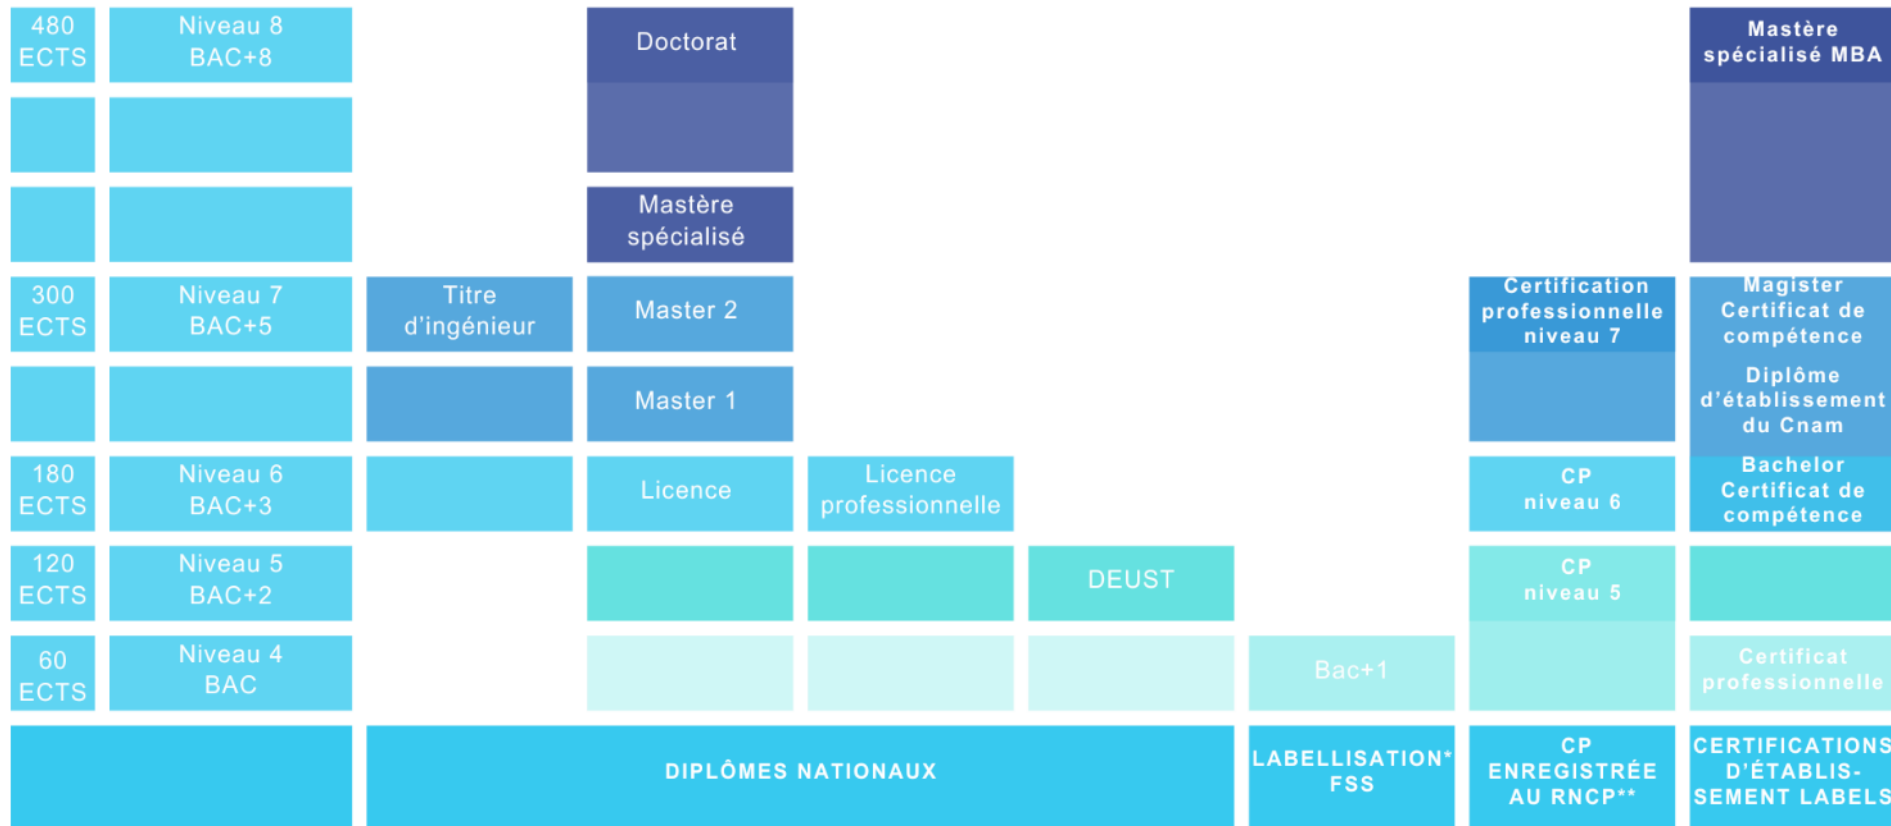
| | | | | | | | | |
|---|---|---|---|---|---|---|---|---|
| 480 ECTS | Niveau 8 BAC+8 | | Doctorat | | | | | Mastère spécialisé MBA |
| | | | | | | | | |
| | | | Mastère spécialisé | | | | | |
| 300 ECTS | Niveau 7 BAC+5 | Titre d'ingénieur | Master 2 | | | | Certification professionnelle niveau 7 | Magister Certificat de compétence |
| | | | Master 1 | | | | | Diplôme d'établissement du Cnam |
| 180 ECTS | Niveau 6 BAC+3 | | Licence | Licence professionnelle | | | CP niveau 6 | Bachelor Certificat de compétence |
| 120 ECTS | Niveau 5 BAC+2 | | | | DEUST | | CP niveau 5 | |
| 60 ECTS | Niveau 4 BAC | | | | | Bac+1 | | Certificat professionnelle |
| | | DIPLÔMES NATIONAUX | | | | LABELLISATION* FSS | CP ENREGISTRÉE AU RNCP** | CERTIFICATIONS D'ÉTABLISSEMENT LABELS |